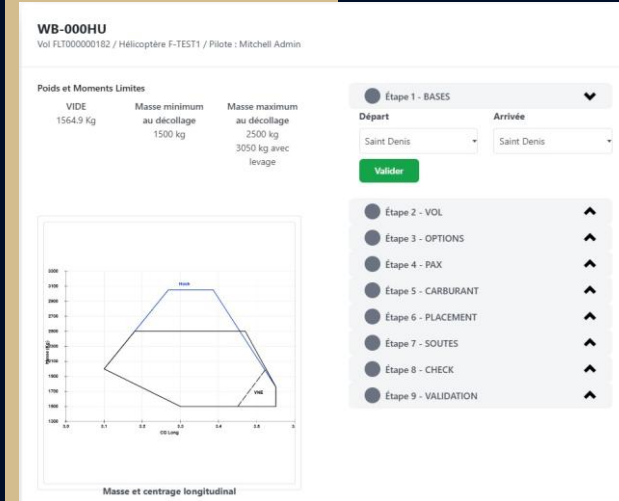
WB-000HU

Vol FLT000000182 / Hélicoptère F-TEST1 / Pilote : Mitchell Admin

Poids et Moments Limites

| VIDE | Masse minimum au décollage | Masse maximum au décollage |
|---|---|---|
| 1564.9 Kg | 1500 kg | 2500 kg 3050 kg avec levage |

3300
3100
2900
2700
2500
2300
2100
1900
1700
1500
1300

Hook

VNE

3.0
3.1
3.2
3.3
3.4
3.5
3.6
3.7

CG Long

Masse et centrage longitudinal

Étape 1 - BASES

Départ

Arrivée

Saint Denis

Saint Denis

Valider

Étape 2 - VOL

Étape 3 - OPTIONS

Étape 4 - PAX

Étape 5 - CARBURANT

Étape 6 - PLACEMENT

Étape 7 - SOUTES

Étape 8 - CHECK

Étape 9 - VALIDATION